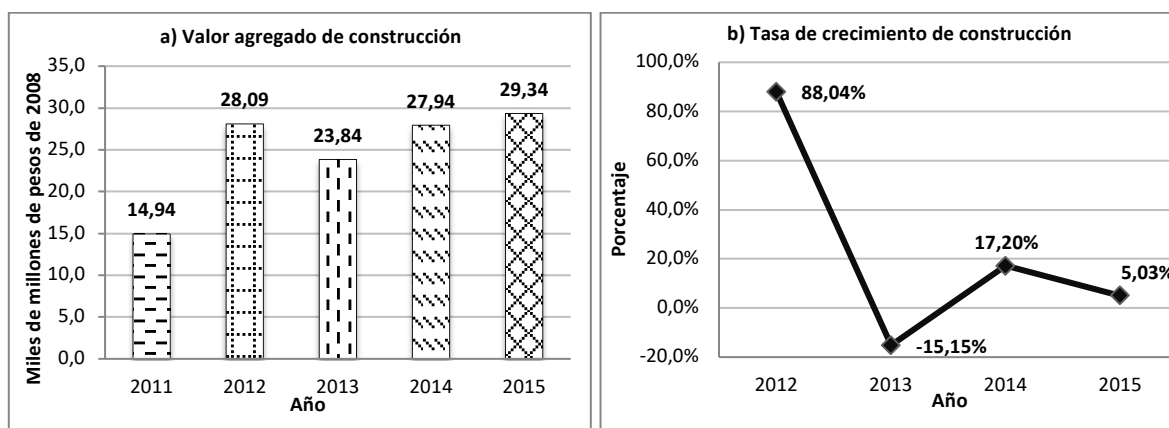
a) Valor agregado de construcción

Miles de millones de pesos de 2008

35,0
30,0
25,0
20,0
15,0
10,0
5,0
0,0

14,94
28,09
23,84
27,94
29,34

2011 2012 2013 2014 2015
Año

b) Tasa de crecimiento de construcción

Porcentaje

100,0%
80,0%
60,0%
40,0%
20,0%
0,0%
-20,0%

88,04%
-15,15%
17,20%
5,03%

2012 2013 2014 2015
Año